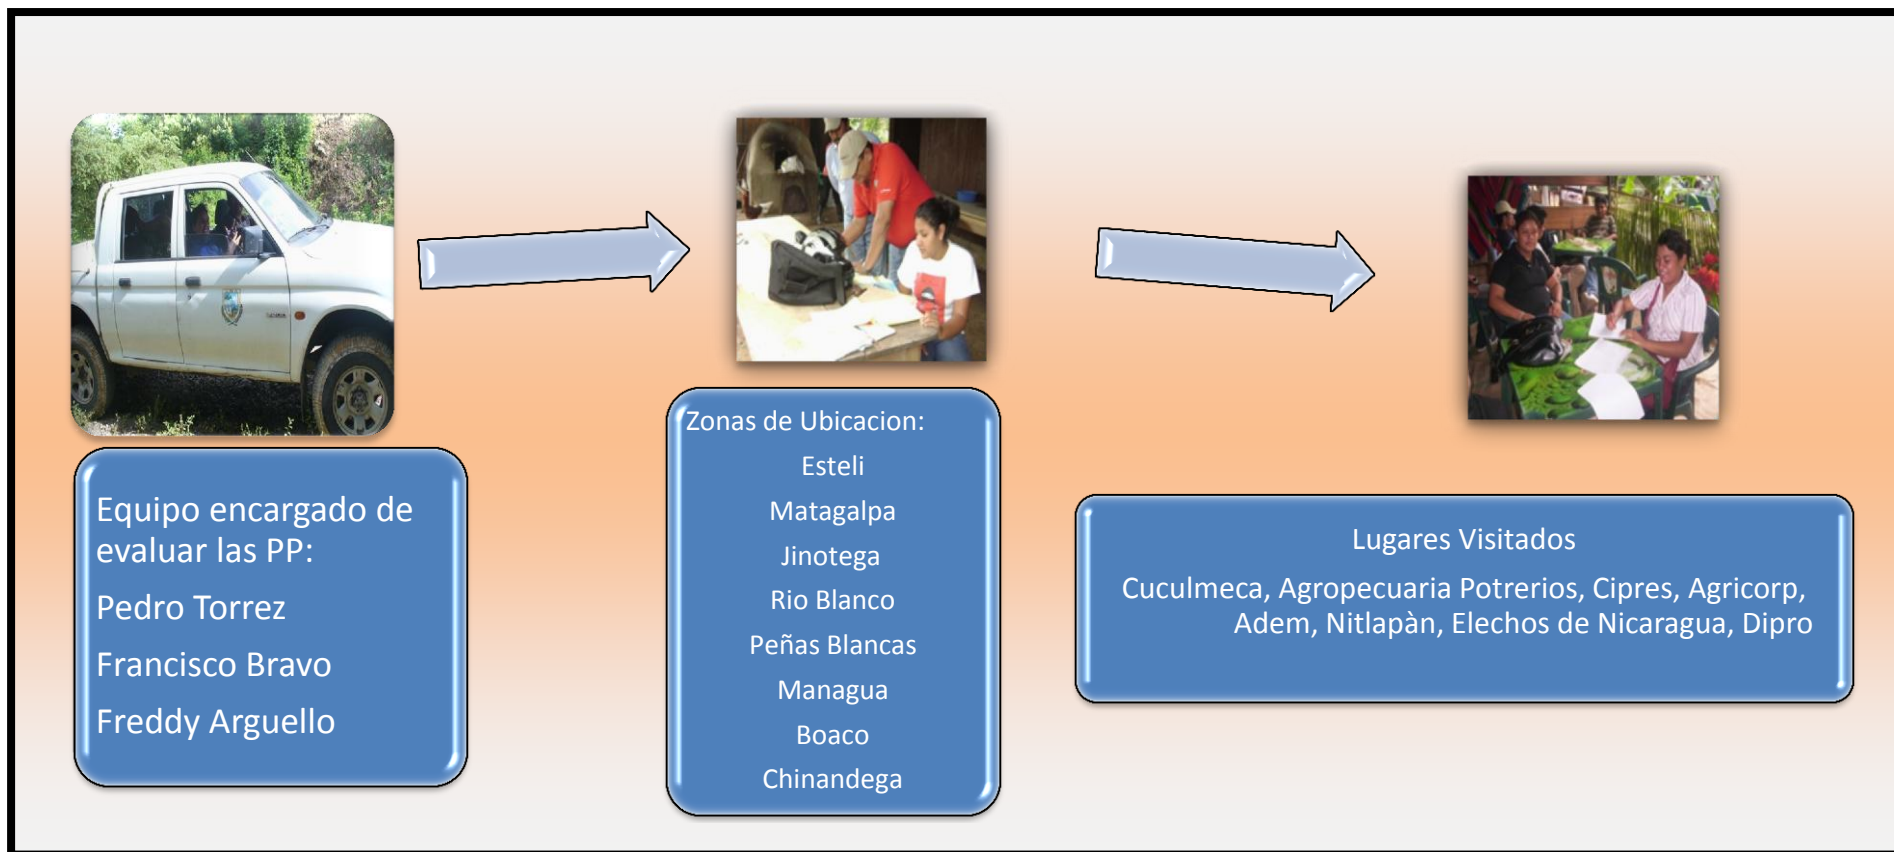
Equipo encargado de evaluar las PP:

Pedro Torrez

Francisco Bravo

Freddy Arguello

Zonas de Ubicacion:

Esteli

Matagalpa

Jinotega

Rio Blanco

Peñas Blancas

Managua

Boaco

Chinandega

Lugares Visitados

Cuculmeca, Agropecuaria Potrerios, Cipres, Agricorp, Adem, Nitlapàn, Elechos de Nicaragua, Dipro